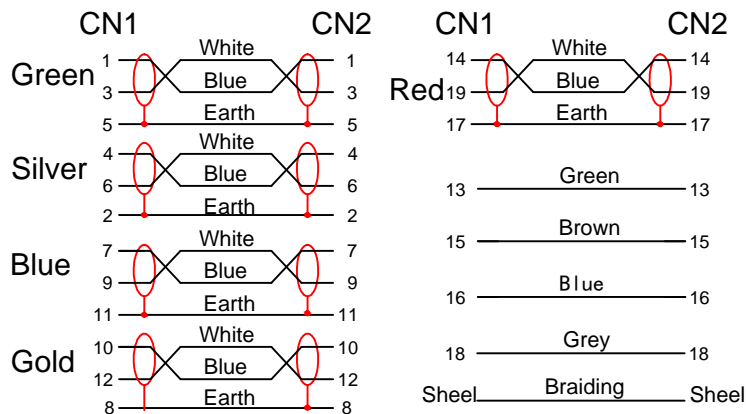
CN1 CN2

Green
1 White 1
3 Blue 3
5 Earth 5

Silver
4 White 4
6 Blue 6
2 Earth 2

Blue
7 White 7
9 Blue 9
11 Earth 11

Gold
10 White 10
12 Blue 12
8 Earth 8

CN1 CN2

Red
14 White 14
19 Blue 19
17 Earth 17

13 Green 13
15 Brown 15
16 Blue 16
18 Grey 18
Sheel Braiding Sheel